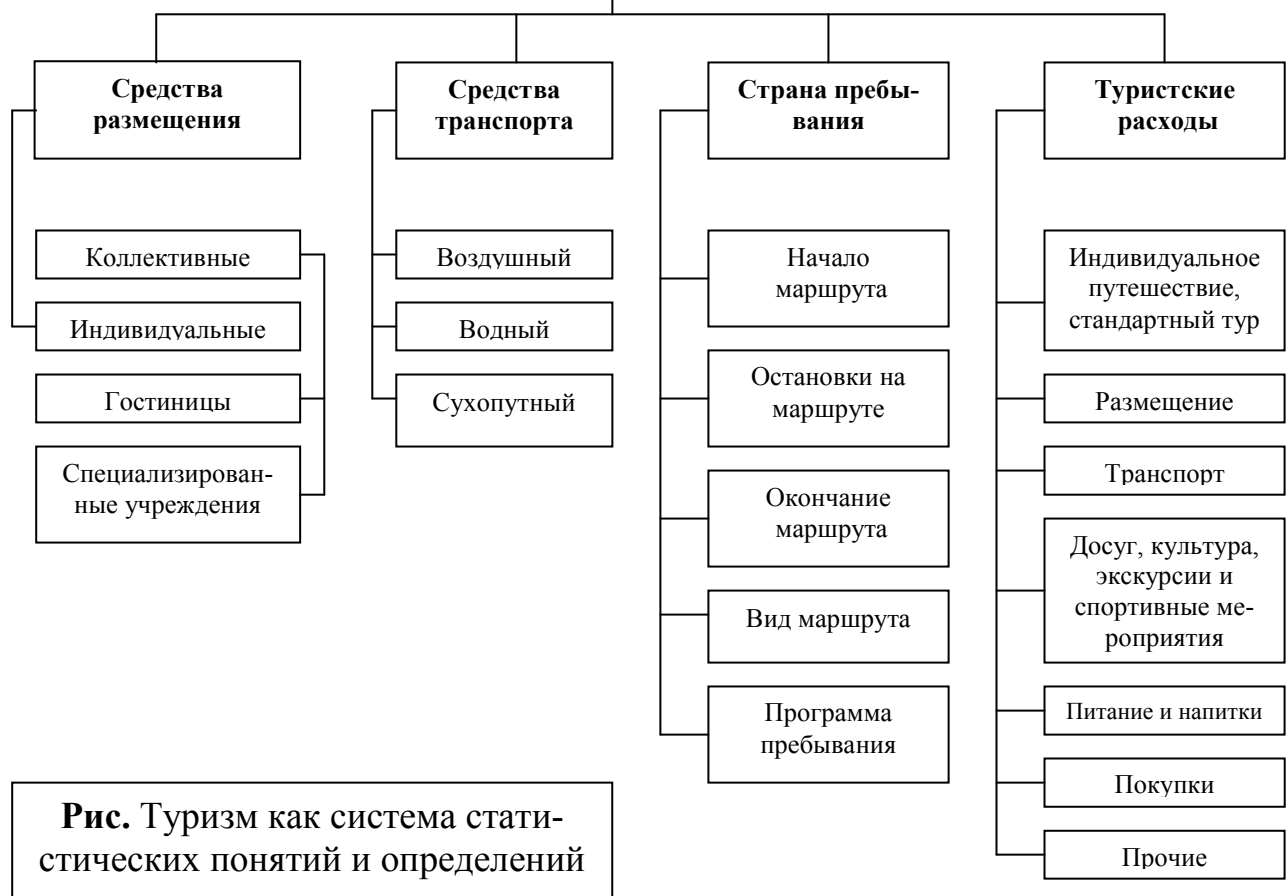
**Средства размещения**

Коллективные

Индивидуальные

Гостиницы

Специализированные учреждения

**Средства транспорта**

Воздушный

Водный

Сухопутный

**Страна пребывания**

Начало маршрута

Остановки на маршруте

Окончание маршрута

Вид маршрута

Программа пребывания

**Туристские расходы**

Индивидуальное путешествие, стандартный тур

Размещение

Транспорт

Досуг, культура, экскурсии и спортивные мероприятия

Питание и напитки

Покупки

Прочие

**Рис.** Туризм как система статистических понятий и определений